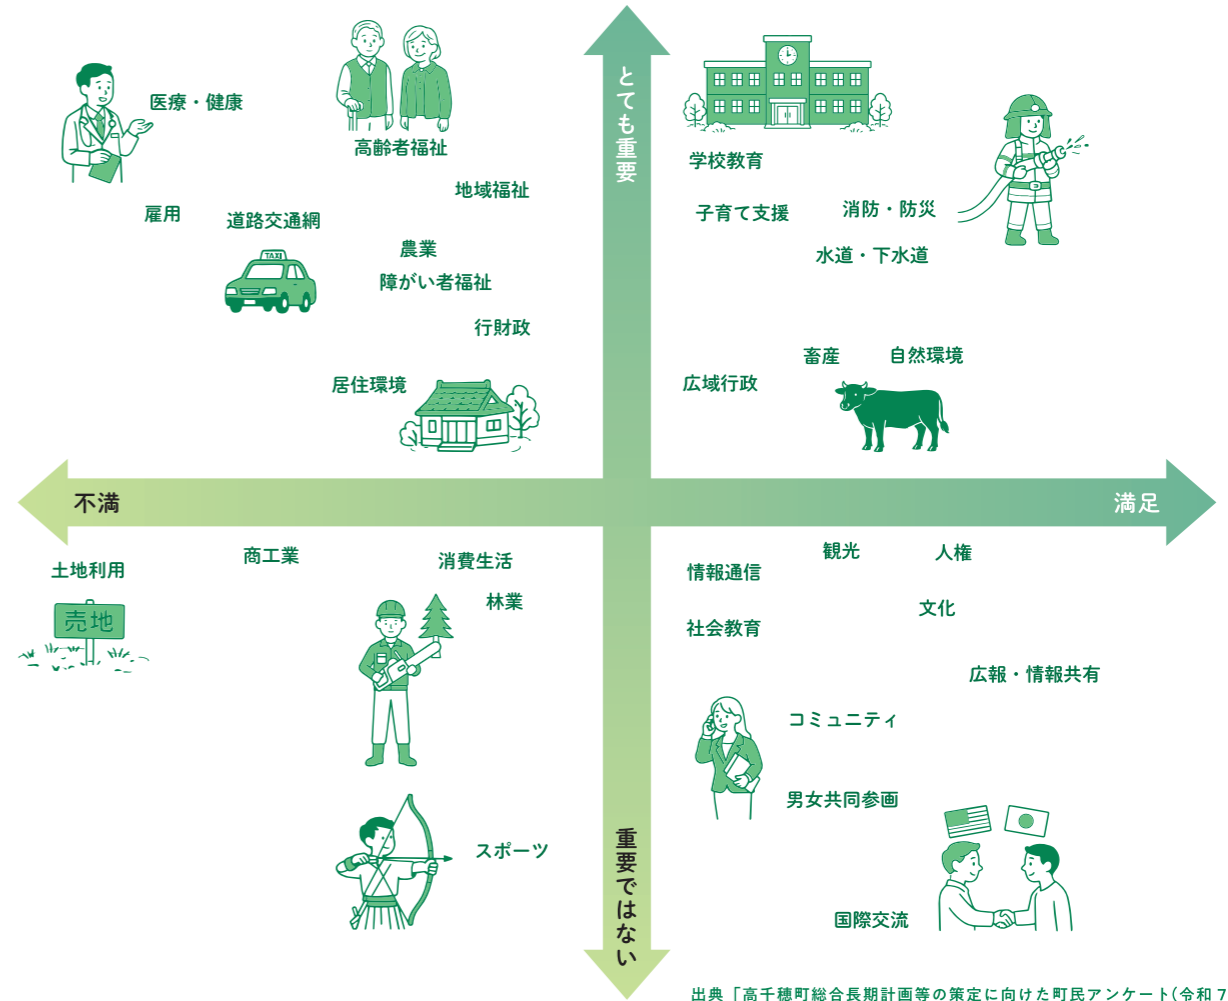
とても重要

医療・健康

高齢者福祉

地域福祉

雇用

道路交通網

TAXI

農業

障がい者福祉

行財政

居住環境

学校教育

子育て支援

消防・防災

水道・下水道

畜産

自然環境

広域行政

不満

満足

土地利用

売地

商工業

消費生活

林業

スポーツ

情報通信

観光

人権

社会教育

文化

広報・情報共有

コミュニティ

男女共同参画

国際交流

重要ではない

出典「高千穂町総合長期計画等の策定に向けた町民アンケート(令和7